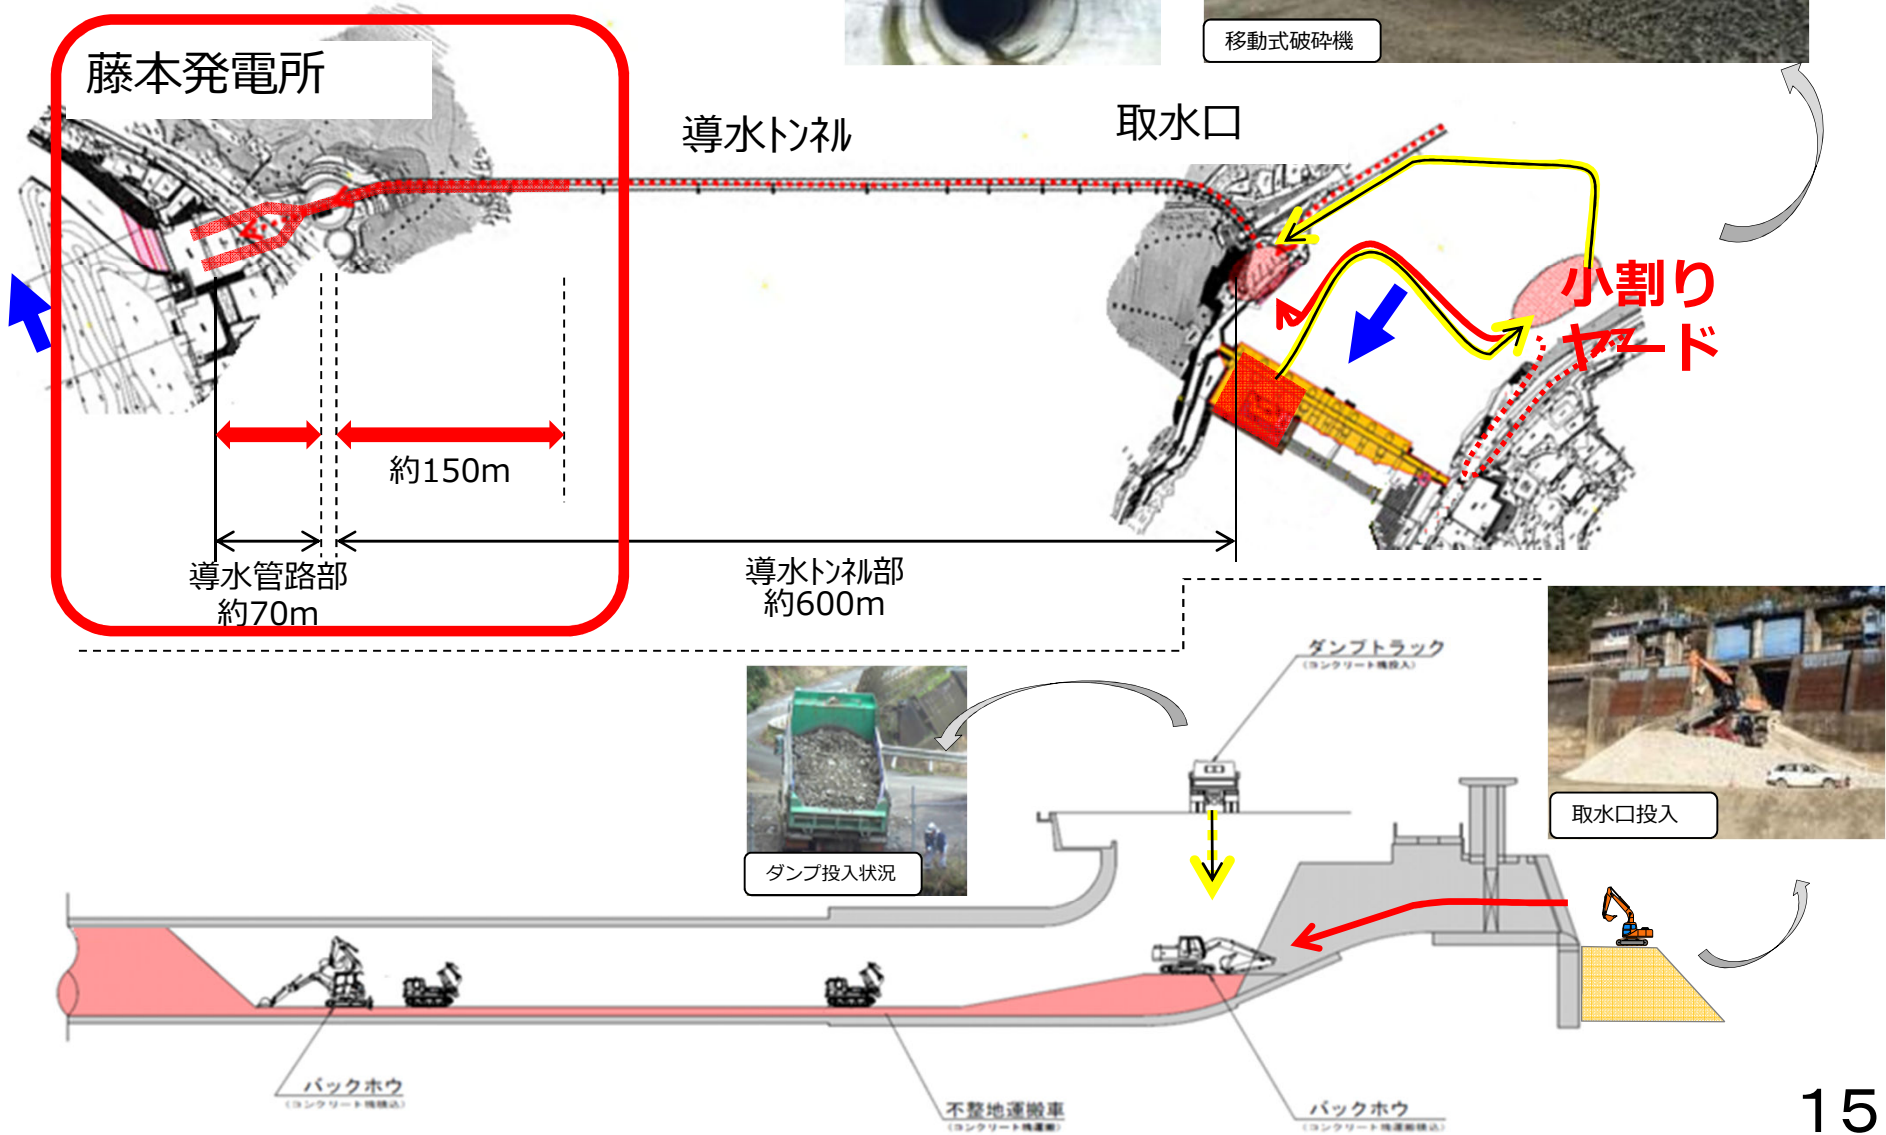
移動式破砕機

藤本発電所

導水トンネル

取水口

小割りヤード

約150m

導水管路部
約70m

導水トンネル部
約600m

ダンプトラック
(コンクリート殻投入)

取水口投入

ダンプ投入状況

バックホウ
(コンクリート殻積込)

不整地運搬車
(コンクリート殻運搬)

バックホウ
(コンクリート殻撤去積込)

15